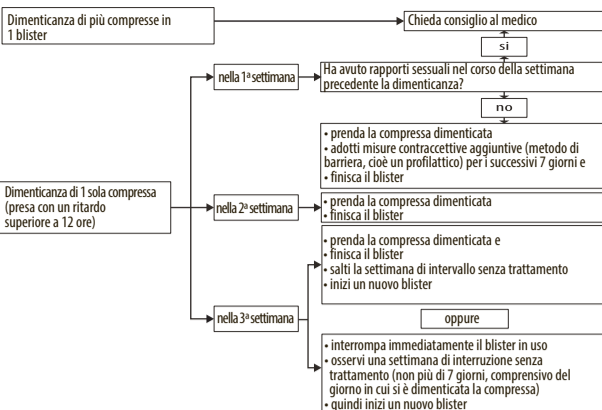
Dimenticanza di più compresse in 1 blister

Chieda consiglio al medico

sì

nella 1ª settimana

Ha avuto rapporti sessuali nel corso della settimana precedente la dimenticanza?

no

• prenda la compressa dimenticata
• adotti misure contraccettive aggiuntive (metodo di barriera, cioè un profilattico) per i successivi 7 giorni e
• finisca il blister

Dimenticanza di 1 sola compressa (presa con un ritardo superiore a 12 ore)

nella 2ª settimana

• prenda la compressa dimenticata
• finisca il blister

• prenda la compressa dimenticata e
• finisca il blister
• salti la settimana di intervallo senza trattamento
• inizi un nuovo blister

nella 3ª settimana

oppure

• interrompa immediatamente il blister in uso
• osservi una settimana di interruzione senza trattamento (non più di 7 giorni, comprensivo del giorno in cui si è dimenticata la compressa)
• quindi inizi un nuovo blister